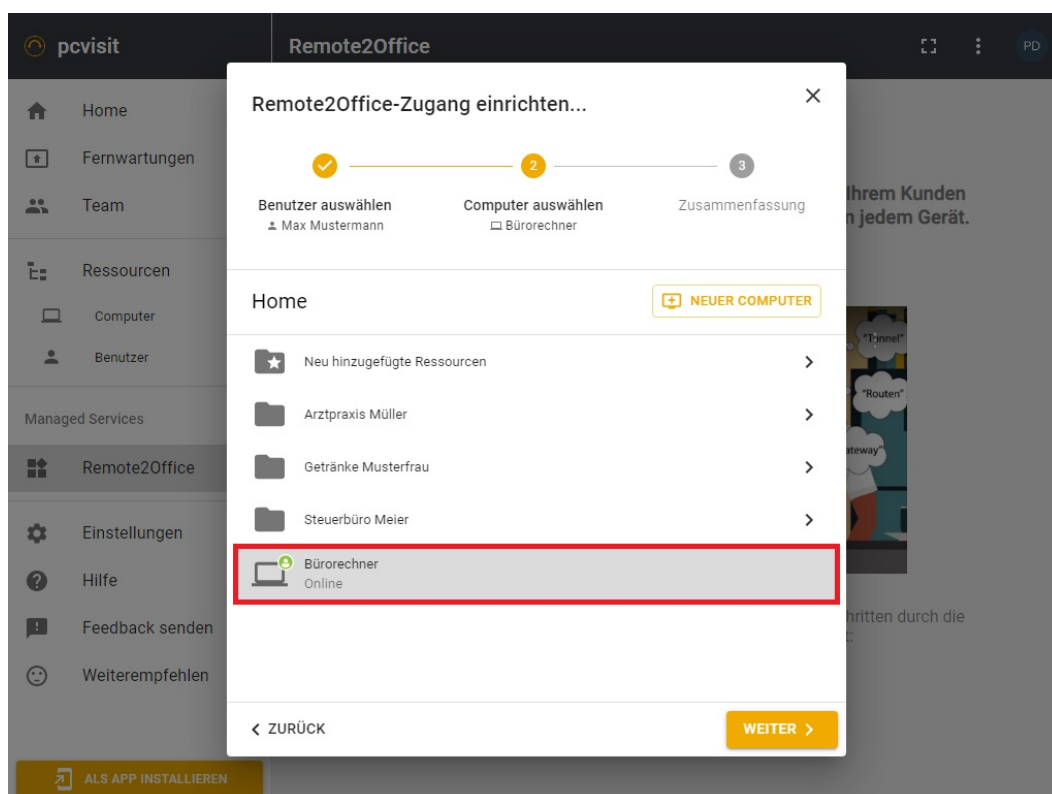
pcvisit

Remote2Office

PD

Home

Fernwartungen

Team

Ressourcen

Computer

Benutzer

Managed Services

Remote2Office

Einstellungen

Hilfe

Feedback senden

Weiterempfehlen

ALS APP INSTALLIEREN

Remote2Office-Zugang einrichten...

×

2

3

Benutzer auswählen
Max Mustermann

Computer auswählen
Bürorechner

Zusammenfassung

Home

NEUER COMPUTER

Neu hinzugefügte Ressourcen

Arztpraxis Müller

Getränke Musterfrau

Steuerbüro Meier

Bürorechner
Online

< ZURÜCK

WEITER >

Ihren Kunden
n jedem Gerät.

"Tunnel"

"Routen"

ateway"

hritten durch die